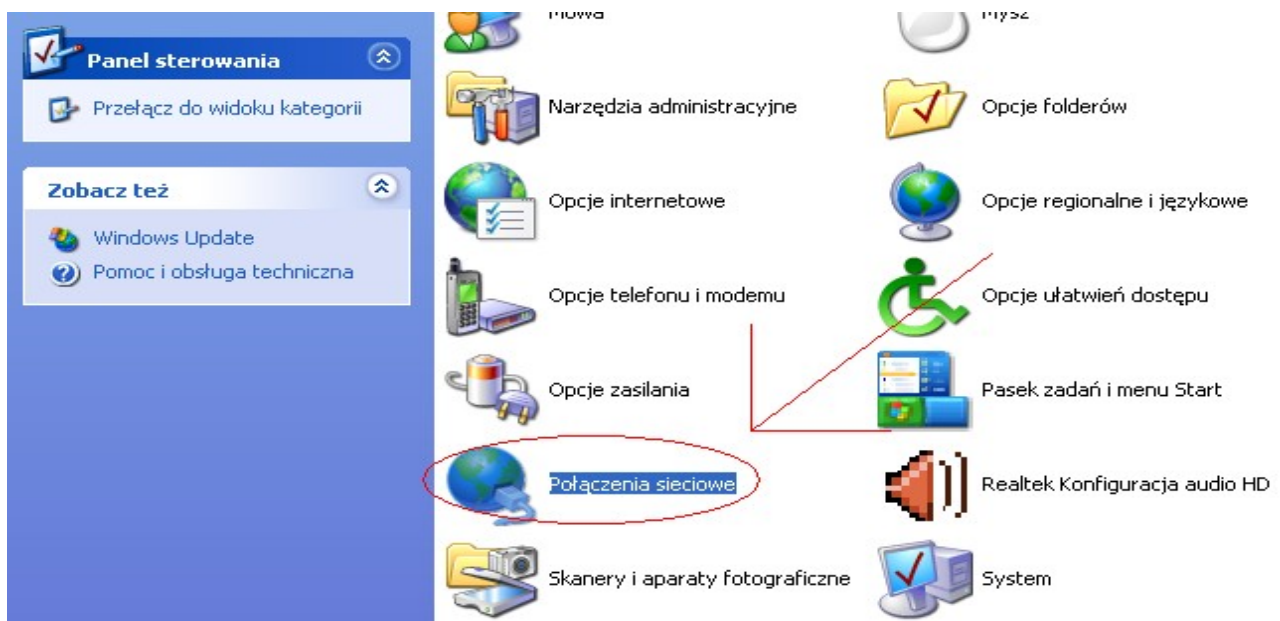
Panel sterowania

Przełącz do widoku kategorii

Zobacz też

Windows Update

Pomoc i obsługa techniczna

Mowa

Mysz

Narzędzia administracyjne

Opcje folderów

Opcje internetowe

Opcje regionalne i językowe

Opcje telefonu i modemu

Opcje ułatwień dostępu

Opcje zasilania

Pasek zadań i menu Start

Połączenia sieciowe

Realtek Konfiguracja audio HD

Skanery i aparaty fotograficzne

System